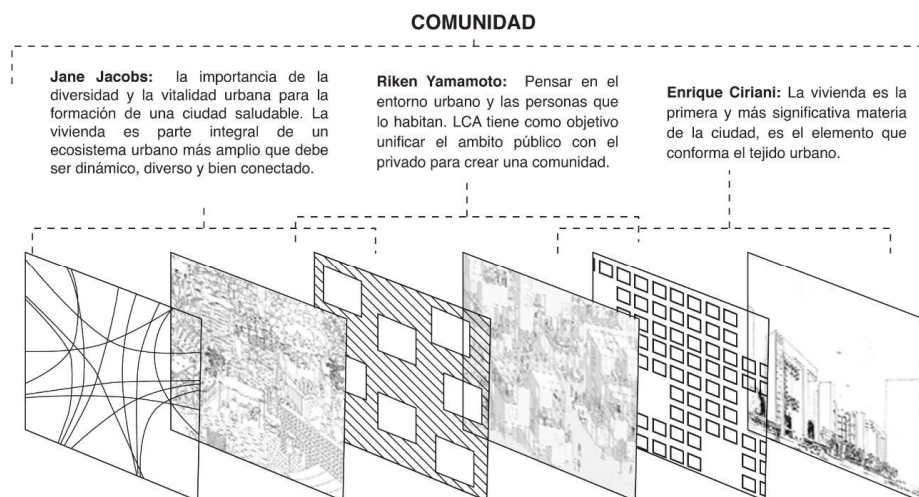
COMUNIDAD

**Jane Jacobs:** la importancia de la diversidad y la vitalidad urbana para la formación de una ciudad saludable. La vivienda es parte integral de un ecosistema urbano más amplio que debe ser dinámico, diverso y bien conectado.

**Riken Yamamoto:** Pensar en el entorno urbano y las personas que lo habitan. LCA tiene como objetivo unificar el ambito público con el privado para crear una comunidad.

**Enrique Ciriani:** La vivienda es la primera y más significativa materia de la ciudad, es el elemento que conforma el tejido urbano.